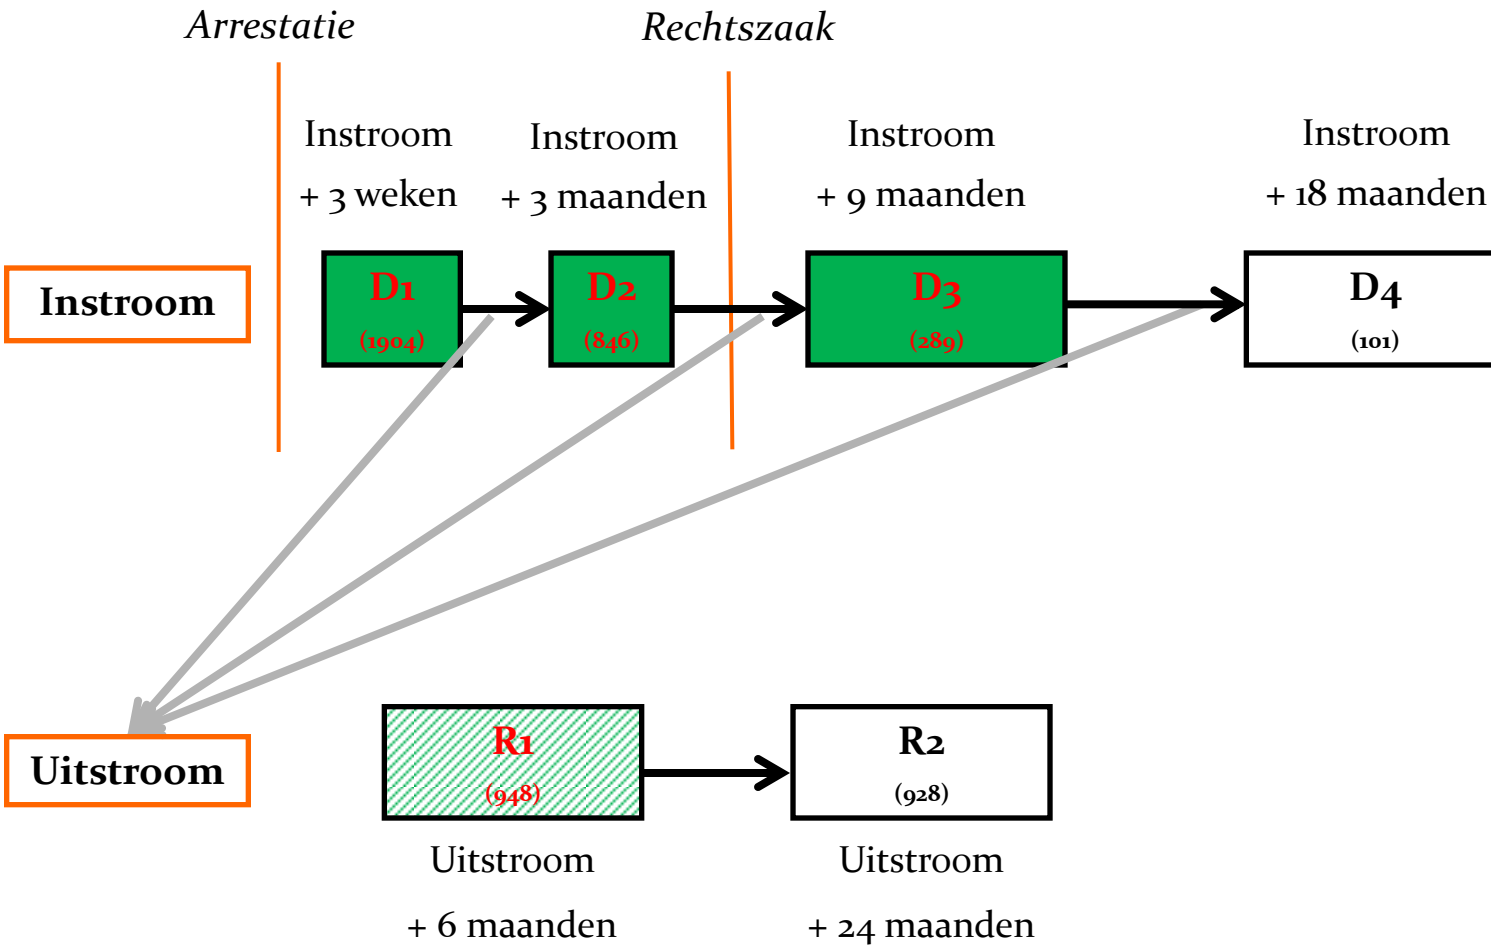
Arrestatie

Rechtszaak

Instroom
+ 3 weken

Instroom
+ 3 maanden

Instroom
+ 9 maanden

Instroom
+ 18 maanden

Instroom

D1
(1904)

D2
(846)

D3
(289)

D4
(101)

Uitstroom

R1
(948)

R2
(928)

Uitstroom
+ 6 maanden

Uitstroom
+ 24 maanden